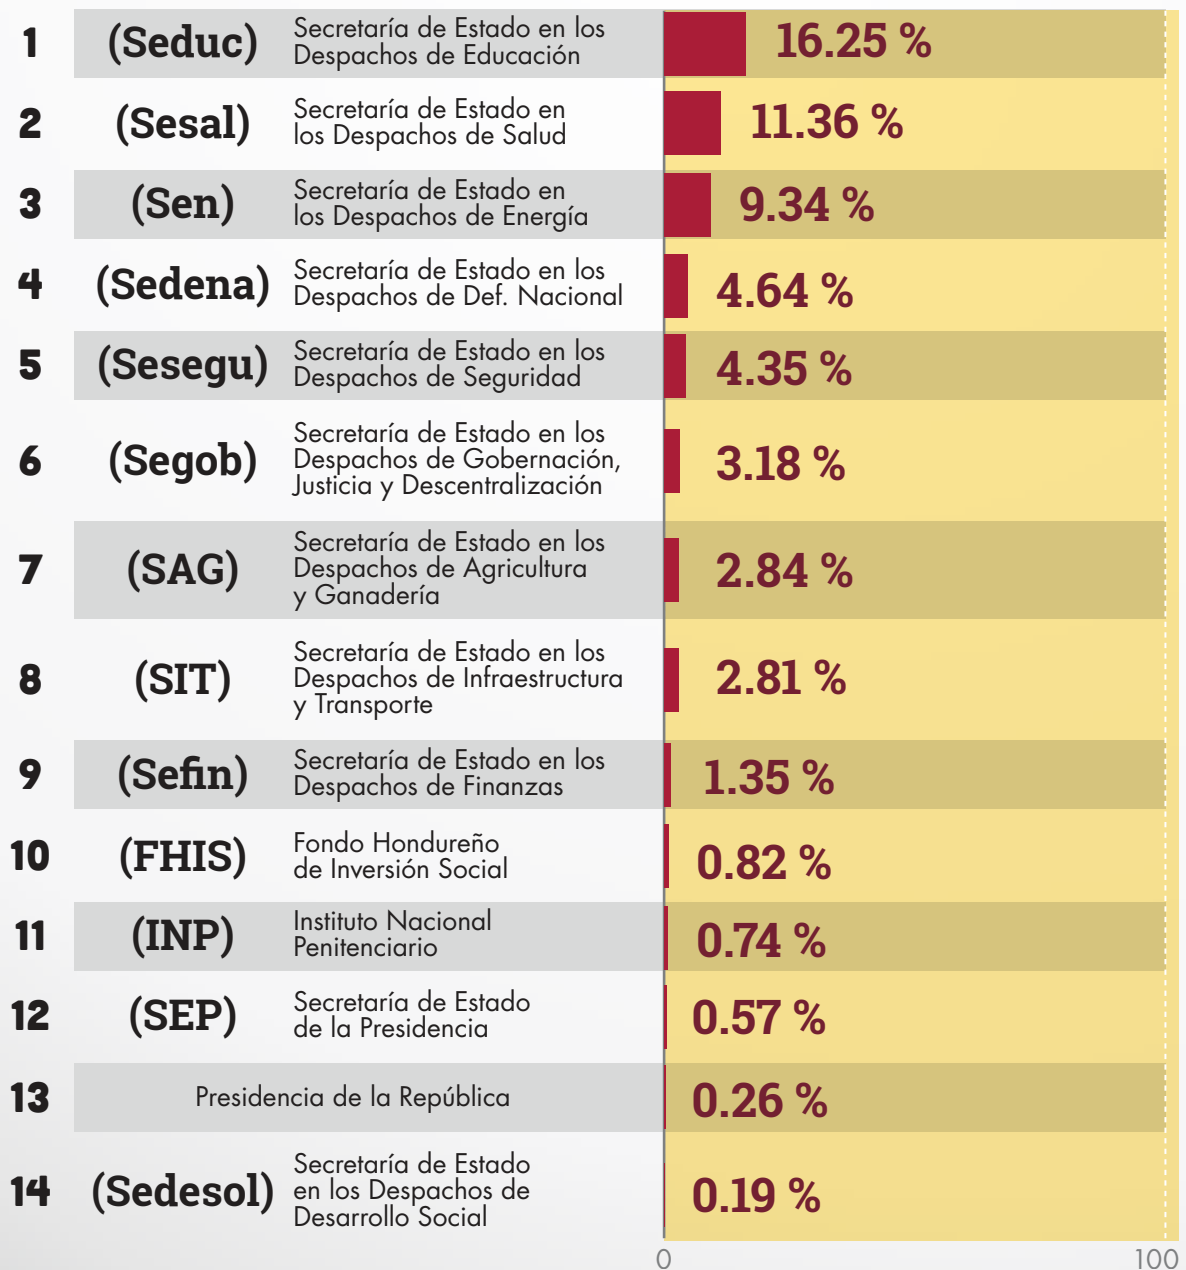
| | | | |
|---|---|---|---|
| 1 | (Seduc) | Secretaría de Estado en los Despachos de Educación | 16.25 % |
| 2 | (Sesal) | Secretaría de Estado en los Despachos de Salud | 11.36 % |
| 3 | (Sen) | Secretaría de Estado en los Despachos de Energía | 9.34 % |
| 4 | (Sedena) | Secretaría de Estado en los Despachos de Def. Nacional | 4.64 % |
| 5 | (Sesegu) | Secretaría de Estado en los Despachos de Seguridad | 4.35 % |
| 6 | (Segob) | Secretaría de Estado en los Despachos de Gobernación, Justicia y Descentralización | 3.18 % |
| 7 | (SAG) | Secretaría de Estado en los Despachos de Agricultura y Ganadería | 2.84 % |
| 8 | (SIT) | Secretaría de Estado en los Despachos de Infraestructura y Transporte | 2.81 % |
| 9 | (Sefin) | Secretaría de Estado en los Despachos de Finanzas | 1.35 % |
| 10 | (FHIS) | Fondo Hondureño de Inversión Social | 0.82 % |
| 11 | (INP) | Instituto Nacional Penitenciario | 0.74 % |
| 12 | (SEP) | Secretaría de Estado de la Presidencia | 0.57 % |
| 13 | | Presidencia de la República | 0.26 % |
| 14 | (Sedesol) | Secretaría de Estado en los Despachos de Desarrollo Social | 0.19 % |

0 100